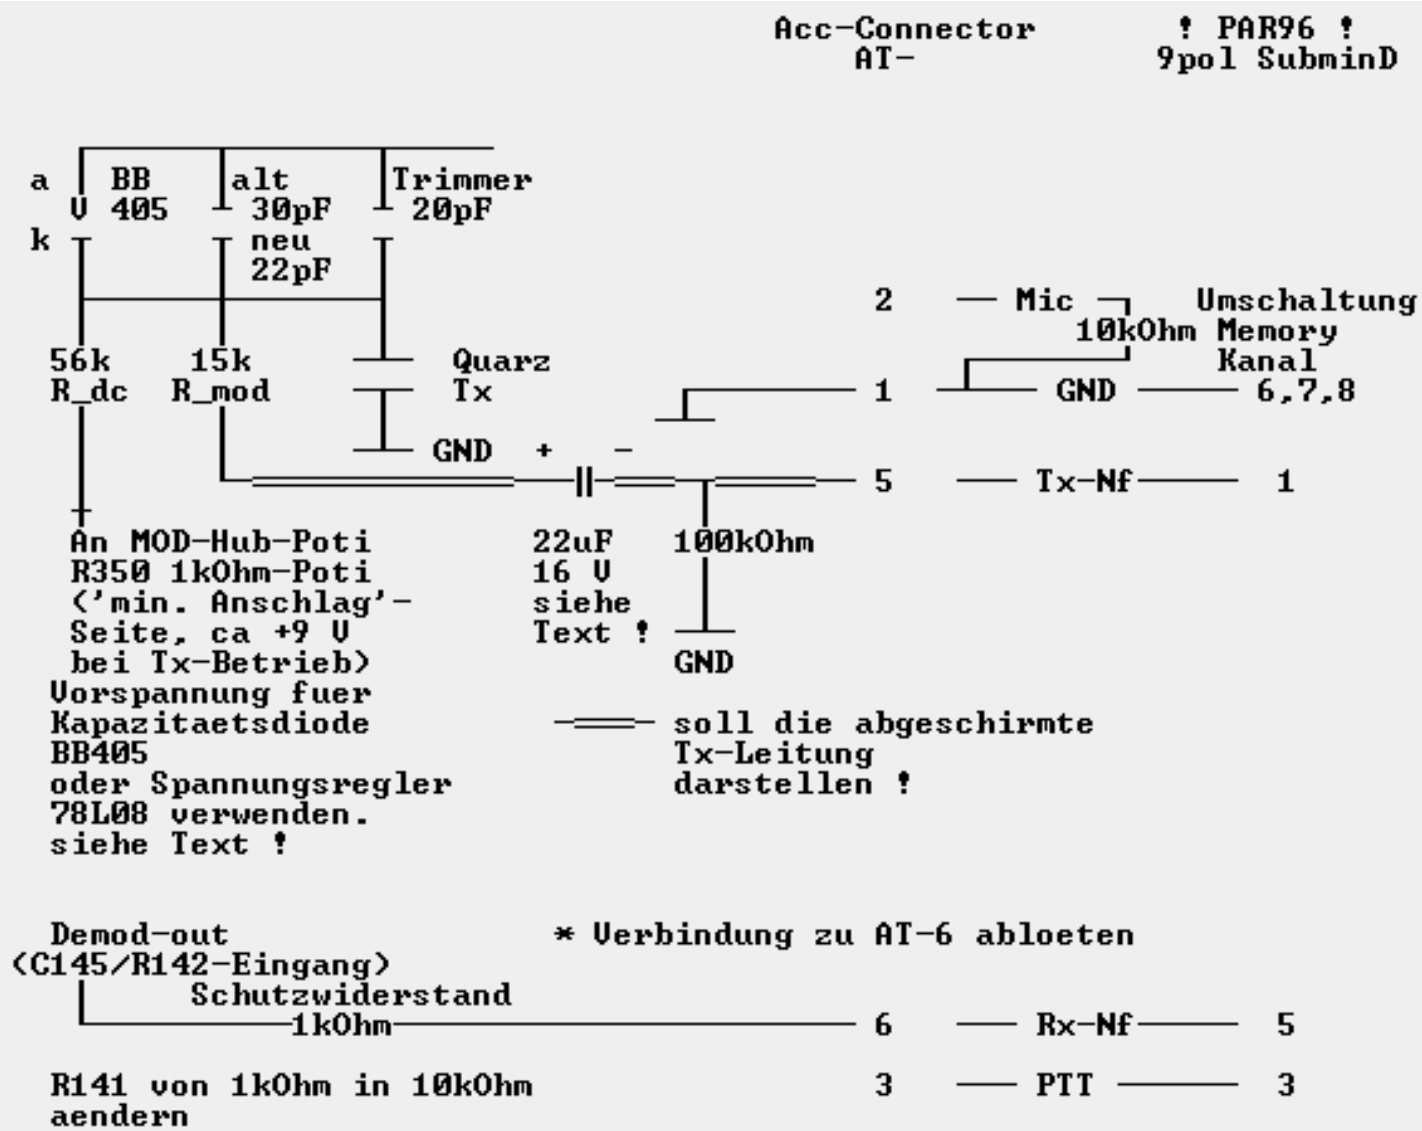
Acc-Connector AT-

! PAR96 ! 9pol SubminD

a BB V 405 k

alt 30pF neu 22pF

Trimmer 20pF

56k R_dc

15k R_mod

Quarz Tx

GND

+ -

2 — Mic
10kOhm

Umschaltung Memory Kanal

1 — GND — 6,7,8

5 — Tx-Nf — 1

22uF 16 V siehe Text !

100kOhm

GND

An MOD-Hub-Poti R350 1kOhm-Poti ('min. Anschlag'-Seite, ca +9 V bei Tx-Betrieb)
Vorspannung fuer Kapazitaetsdiode BB405
oder Spannungsregler 78L08 verwenden.
siehe Text !

soll die abgeschirmte Tx-Leitung darstellen !

Demod-out (C145/R142-Eingang)

* Verbindung zu AT-6 abloeten

Schutzwiderstand 1kOhm

6 — Rx-Nf — 5

R141 von 1kOhm in 10kOhm aendern

3 — PTT — 3